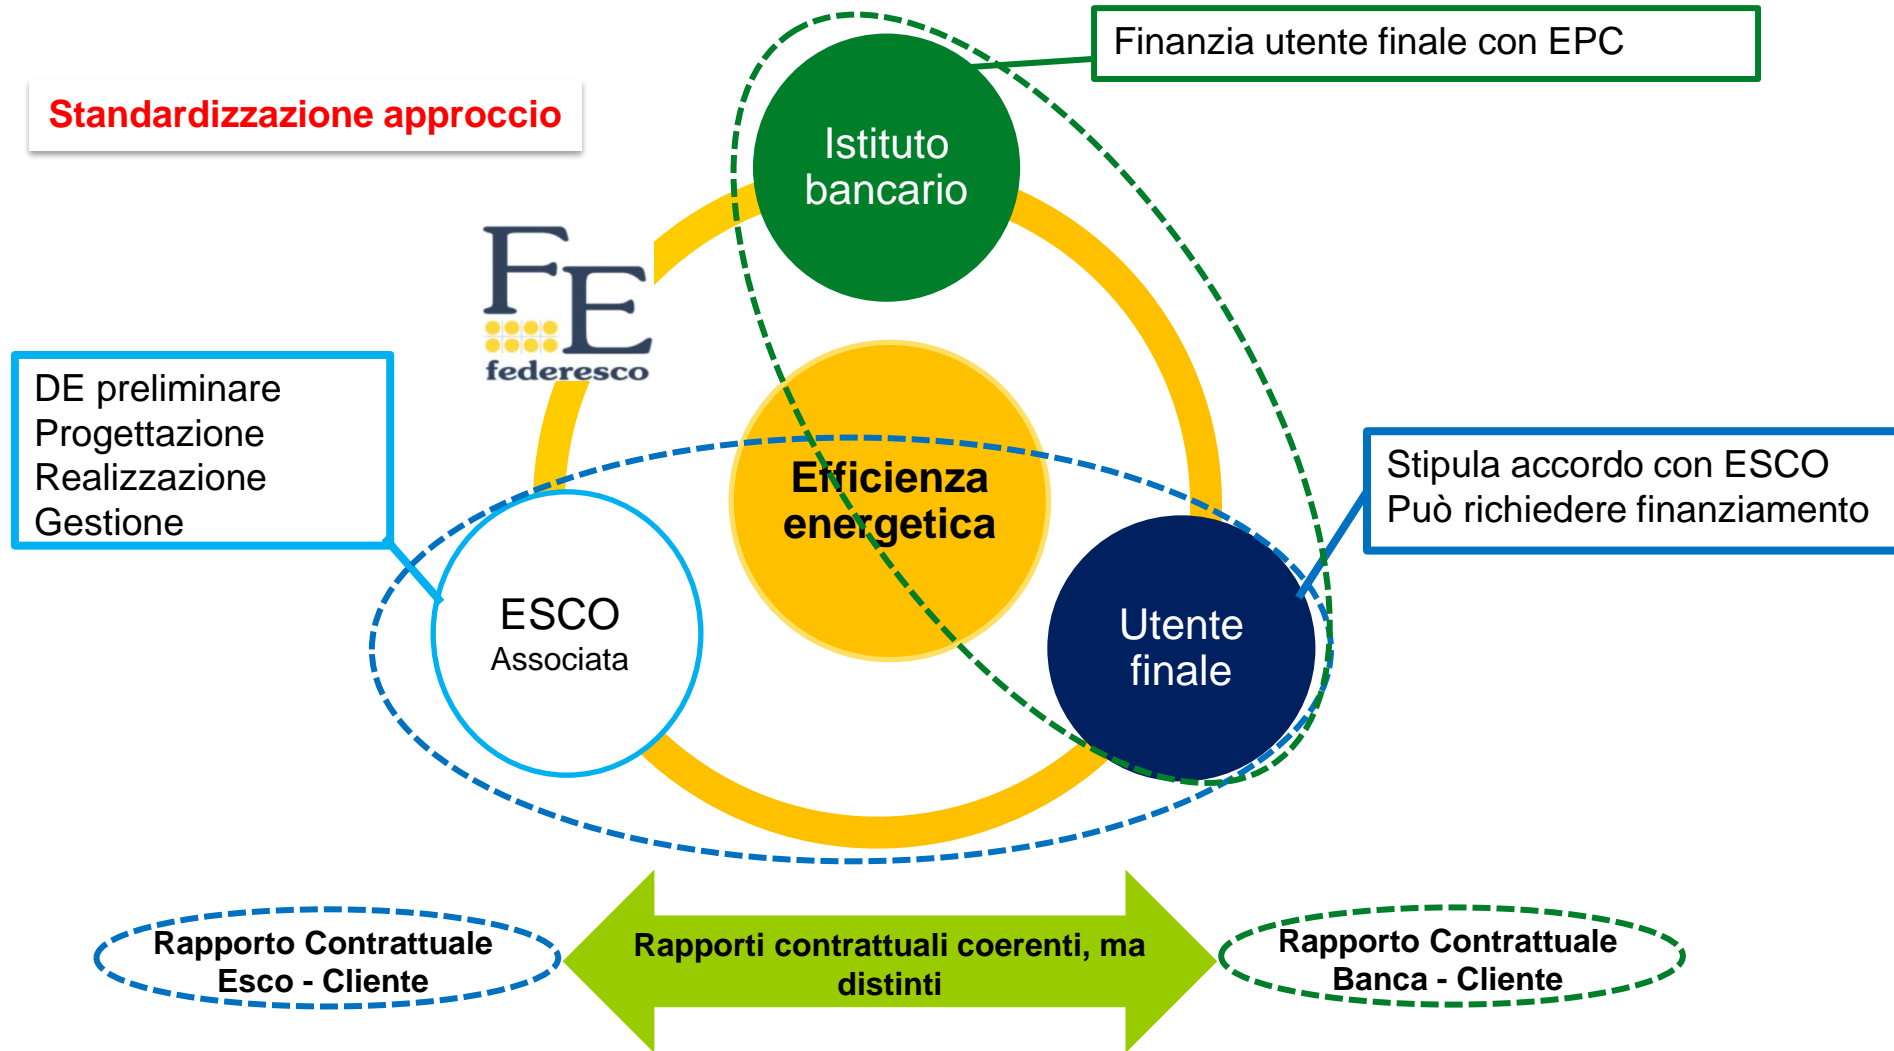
Standardizzazione approccio

Finanzia utente finale con EPC

Istituto bancario

FE
federesco

DE preliminare
Progettazione
Realizzazione
Gestione

Efficienza energetica

Stipula accordo con ESCO
Può richiedere finanziamento

ESCO
Associata

Utente finale

Rapporto Contrattuale Esco - Cliente

Rapporti contrattuali coerenti, ma distinti

Rapporto Contrattuale Banca - Cliente